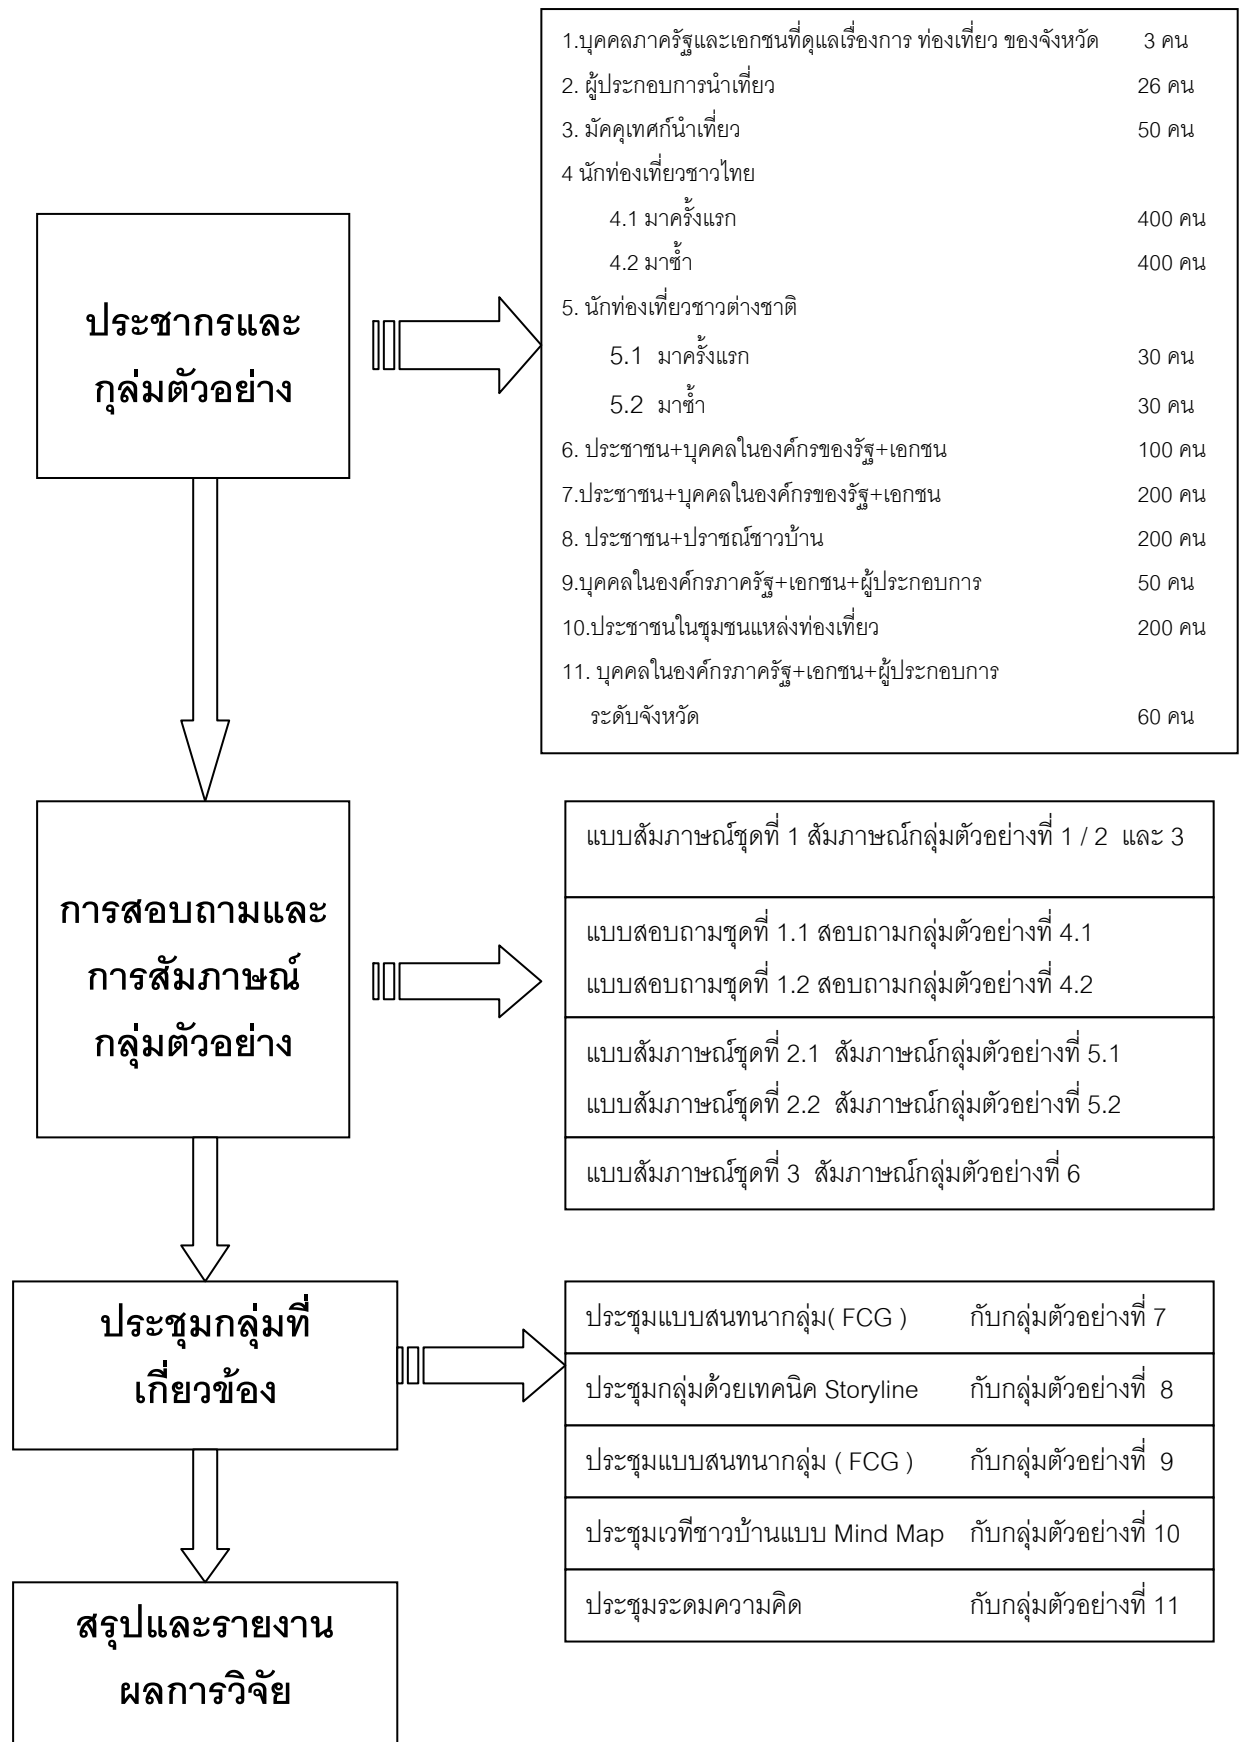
ประชากรและกลุ่มตัวอย่าง

1.บุคคลภาครัฐและเอกชนที่ดูแลเรื่องการ ท่องเที่ยว ของจังหวัด 3 คน
2. ผู้ประกอบการนำเที่ยว 26 คน
3. มัคคุเทศก์นำเที่ยว 50 คน
4 นักท่องเที่ยวชาวไทย
4.1 มาครั้งแรก 400 คน
4.2 มาซ้ำ 400 คน
5. นักท่องเที่ยวชาวต่างชาติ
5.1 มาครั้งแรก 30 คน
5.2 มาซ้ำ 30 คน
6. ประชาชน+บุคคลในองค์กรของรัฐ+เอกชน 100 คน
7.ประชาชน+บุคคลในองค์กรของรัฐ+เอกชน 200 คน
8. ประชาชน+ปราชญ์ชาวบ้าน 200 คน
9.บุคคลในองค์กรภาครัฐ+เอกชน+ผู้ประกอบการ 50 คน
10.ประชาชนในชุมชนแหล่งท่องเที่ยว 200 คน
11. บุคคลในองค์กรภาครัฐ+เอกชน+ผู้ประกอบการ ระดับจังหวัด 60 คน

การสอบถามและการสัมภาษณ์กลุ่มตัวอย่าง

แบบสัมภาษณ์ชุดที่ 1 สัมภาษณ์กลุ่มตัวอย่างที่ 1 / 2 และ 3

แบบสอบถามชุดที่ 1.1 สอบถามกลุ่มตัวอย่างที่ 4.1
แบบสอบถามชุดที่ 1.2 สอบถามกลุ่มตัวอย่างที่ 4.2

แบบสัมภาษณ์ชุดที่ 2.1 สัมภาษณ์กลุ่มตัวอย่างที่ 5.1
แบบสัมภาษณ์ชุดที่ 2.2 สัมภาษณ์กลุ่มตัวอย่างที่ 5.2

แบบสัมภาษณ์ชุดที่ 3 สัมภาษณ์กลุ่มตัวอย่างที่ 6

ประชุมกลุ่มที่เกี่ยวข้อง

| ประชุมแบบสนทนากลุ่ม( FCG ) | กับกลุ่มตัวอย่างที่ 7 |
|---|---|
| ประชุมกลุ่มด้วยเทคนิค Storyline | กับกลุ่มตัวอย่างที่ 8 |
| ประชุมแบบสนทนากลุ่ม ( FCG ) | กับกลุ่มตัวอย่างที่ 9 |
| ประชุมเวทีชาวบ้านแบบ Mind Map | กับกลุ่มตัวอย่างที่ 10 |
| ประชุมระดมความคิด | กับกลุ่มตัวอย่างที่ 11 |

สรุปและรายงานผลการวิจัย